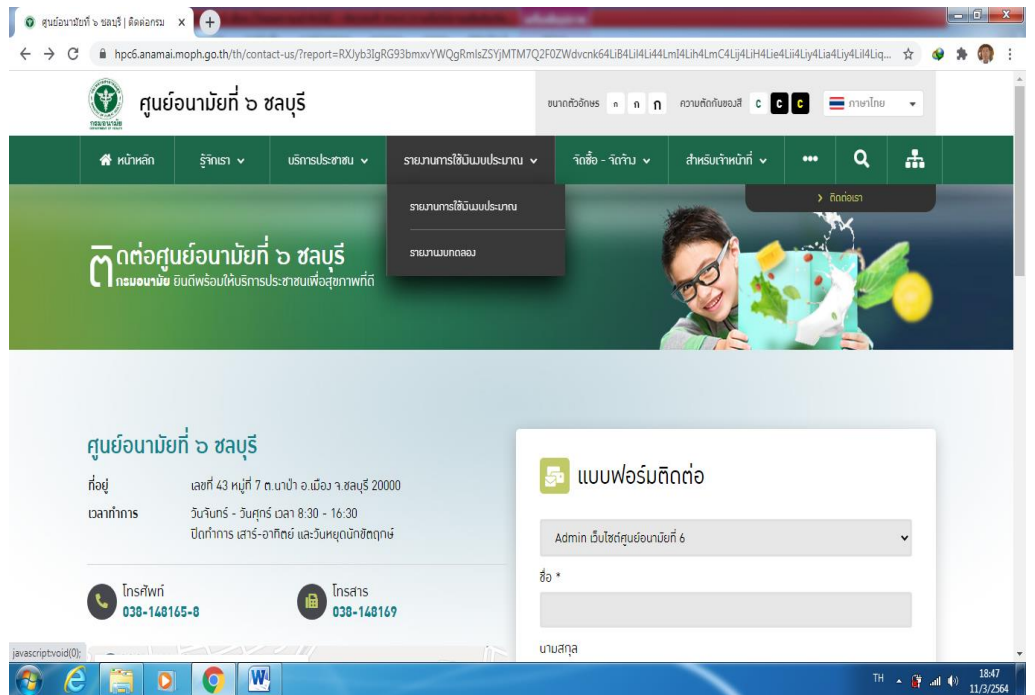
ศูนย์อนามัยที่ ๖ ชลบุรี | ติดต่อกรม ×

hpc6.anamai.moph.go.th/th/contact-us/?report=RXJyb3IgRG93bmxvYWQgRmlsZSYjMTM7Q2F0ZWdvcnk64LiB4Lil4Li44LmI4Lih4LmC4Lij4LiH4Lie4Lii4Liy4Lia4Liy4Lil4Liq...

ศูนย์อนามัยที่ ๖ ชลบุรี

ขนาดตัวอักษร ก ก ก ความตัดกันของสี C C C ภาษาไทย

หน้าหลัก รู้จักเรา บริการประชาชน รายงานการใช้บัญชีงบประมาณ จัดซื้อ - จัดจ้าง สำหรับเจ้าหน้าที่

รายงานการใช้บัญชีงบประมาณ

รายงานงบทดลอง

ติดต่อเรา

ติดต่อศูนย์อนามัยที่ ๖ ชลบุรี
กรมอนามัย ยินดีพร้อมให้บริการประชาชนเพื่อสุขภาพที่ดี

ศูนย์อนามัยที่ ๖ ชลบุรี

ที่อยู่ เลขที่ 43 หมู่ที่ 7 ต.นาป่า อ.เมือง จ.ชลบุรี 20000

เวลาทำการ วันจันทร์ - วันศุกร์ เวลา 8:30 - 16:30
ปิดทำการ เสาร์-อาทิตย์ และวันหยุดนักขัตฤกษ์

โทรศัพท์ 038-148165-8

โทรสาร 038-148169

แบบฟอร์มติดต่อ

Admin เว็บไซต์ศูนย์อนามัยที่ 6

ชื่อ *

นามสกุล

javascript:void(0);

TH 18:47 11/3/2564